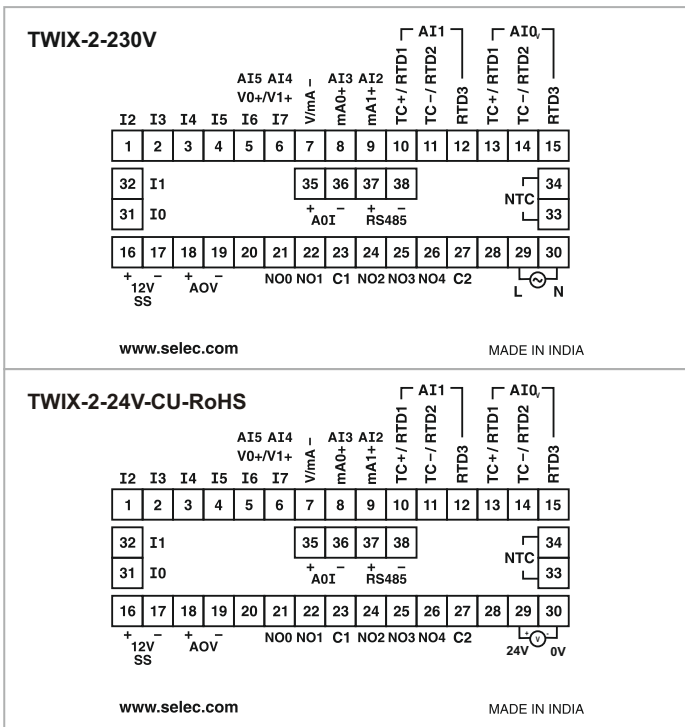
TWIX-2-230V

AI1

AI0

AI5 AI4
V0+/V1+

| I2 | I3 | I4 | I5 | I6 | I7 | V/mA – | AI3 mA0+ | AI2 mA1+ | TC+ / RTD1 | TC – / RTD2 | RTD3 | TC+ / RTD1 | TC – / RTD2 | RTD3 |
|---|---|---|---|---|---|---|---|---|---|---|---|---|---|---|
| 1 | 2 | 3 | 4 | 5 | 6 | 7 | 8 | 9 | 10 | 11 | 12 | 13 | 14 | 15 |

32 I1
31 I0

35 36 37 38
+ – + –
AOI RS485

NTC 34 33

| 16 | 17 | 18 | 19 | 20 | 21 | 22 | 23 | 24 | 25 | 26 | 27 | 28 | 29 | 30 |
|---|---|---|---|---|---|---|---|---|---|---|---|---|---|---|

+ – 12V SS
+ – AOV
NO0 NO1 C1 NO2 NO3 NO4 C2
L N

www.selec.com

MADE IN INDIA

TWIX-2-24V-CU-RoHS

AI1

AI0

AI5 AI4
V0+/V1+

| I2 | I3 | I4 | I5 | I6 | I7 | V/mA – | AI3 mA0+ | AI2 mA1+ | TC+ / RTD1 | TC – / RTD2 | RTD3 | TC+ / RTD1 | TC – / RTD2 | RTD3 |
|---|---|---|---|---|---|---|---|---|---|---|---|---|---|---|
| 1 | 2 | 3 | 4 | 5 | 6 | 7 | 8 | 9 | 10 | 11 | 12 | 13 | 14 | 15 |

32 I1
31 I0

35 36 37 38
+ – + –
AOI RS485

NTC 34 33

| 16 | 17 | 18 | 19 | 20 | 21 | 22 | 23 | 24 | 25 | 26 | 27 | 28 | 29 | 30 |
|---|---|---|---|---|---|---|---|---|---|---|---|---|---|---|

+ – 12V SS
+ – AOV
NO0 NO1 C1 NO2 NO3 NO4 C2
+ V – 24V 0V

www.selec.com

MADE IN INDIA